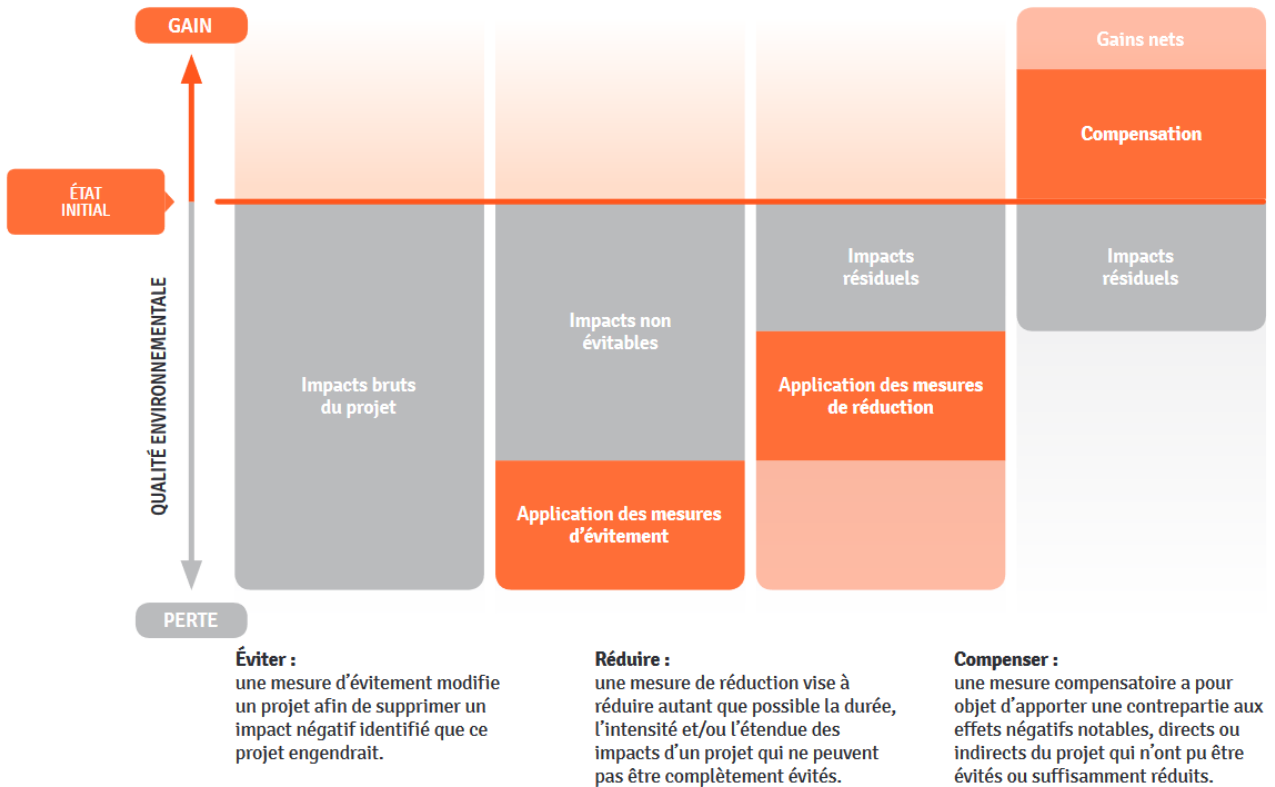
GAIN

ÉTAT INITIAL

QUALITÉ ENVIRONNEMENTALE

PERTE

Impacts bruts du projet

Impacts non évitables

Application des mesures d'évitement

Impacts résiduels

Application des mesures de réduction

Gains nets

Compensation

Impacts résiduels

Éviter :
une mesure d'évitement modifie un projet afin de supprimer un impact négatif identifié que ce projet engendrait.

Réduire :
une mesure de réduction vise à réduire autant que possible la durée, l'intensité et/ou l'étendue des impacts d'un projet qui ne peuvent pas être complètement évités.

Compenser :
une mesure compensatoire a pour objet d'apporter une contrepartie aux effets négatifs notables, directs ou indirects du projet qui n'ont pu être évités ou suffisamment réduits.